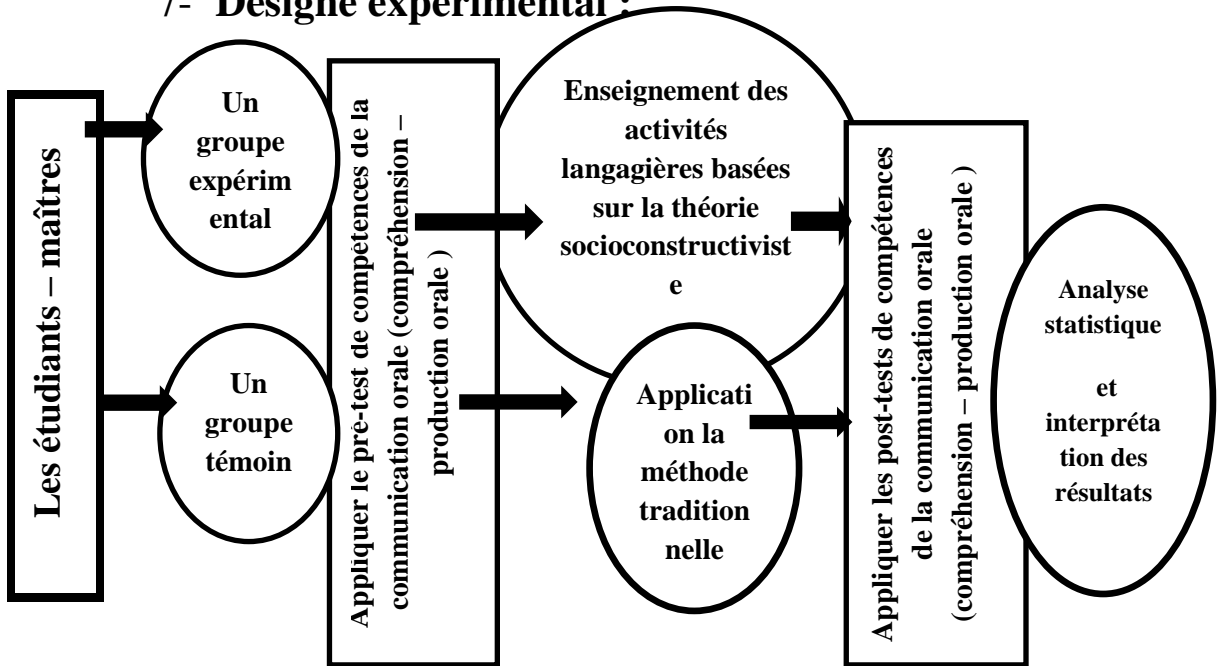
7- Designe expérimental :

Les étudiants – maîtres

Un groupe expérimental

Un groupe témoin

Appliquer le pré-test de compétences de la communication orale (compréhension – production orale )

Enseignement des activités langagières basées sur la théorie socioconstructiviste

Application la méthode traditionnelle

Appliquer les post-tests de compétences de la communication orale (compréhension – production orale )

Analyse statistique

et interprétation des résultats